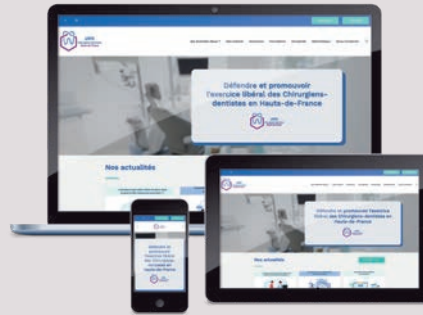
Défendre et promouvoir l'exercice libéral des Chirurgiens-dentistes en Hauts-de-France

Nos actualités

Défendre et promouvoir l'exercice libéral des Chirurgiens-dentistes en Hauts-de-France

Nos actualités

Défendre et promouvoir l'exercice libéral des Chirurgiens-dentistes en Hauts-de-France